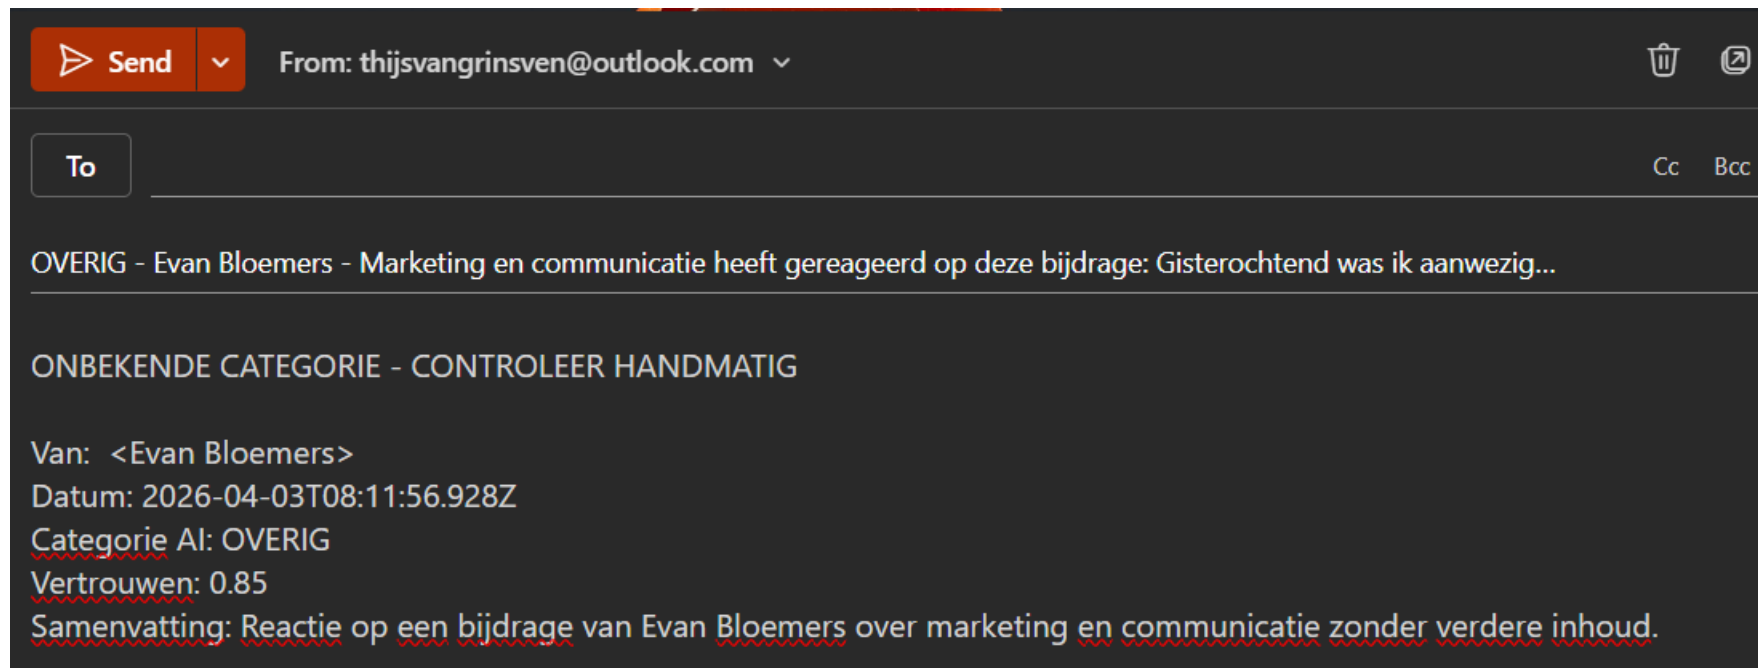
Send

From: thijsvangrinsven@outlook.com

To

Cc Bcc

OVERIG - Evan Bloemers - Marketing en communicatie heeft gereageerd op deze bijdrage: Gisterochtend was ik aanwezig...

ONBEKENDE CATEGORIE - CONTROLEER HANDMATIG

Van: <Evan Bloemers>
Datum: 2026-04-03T08:11:56.928Z
Categorie AI: OVERIG
Vertrouwen: 0.85
Samenvatting: Reactie op een bijdrage van Evan Bloemers over marketing en communicatie zonder verdere inhoud.